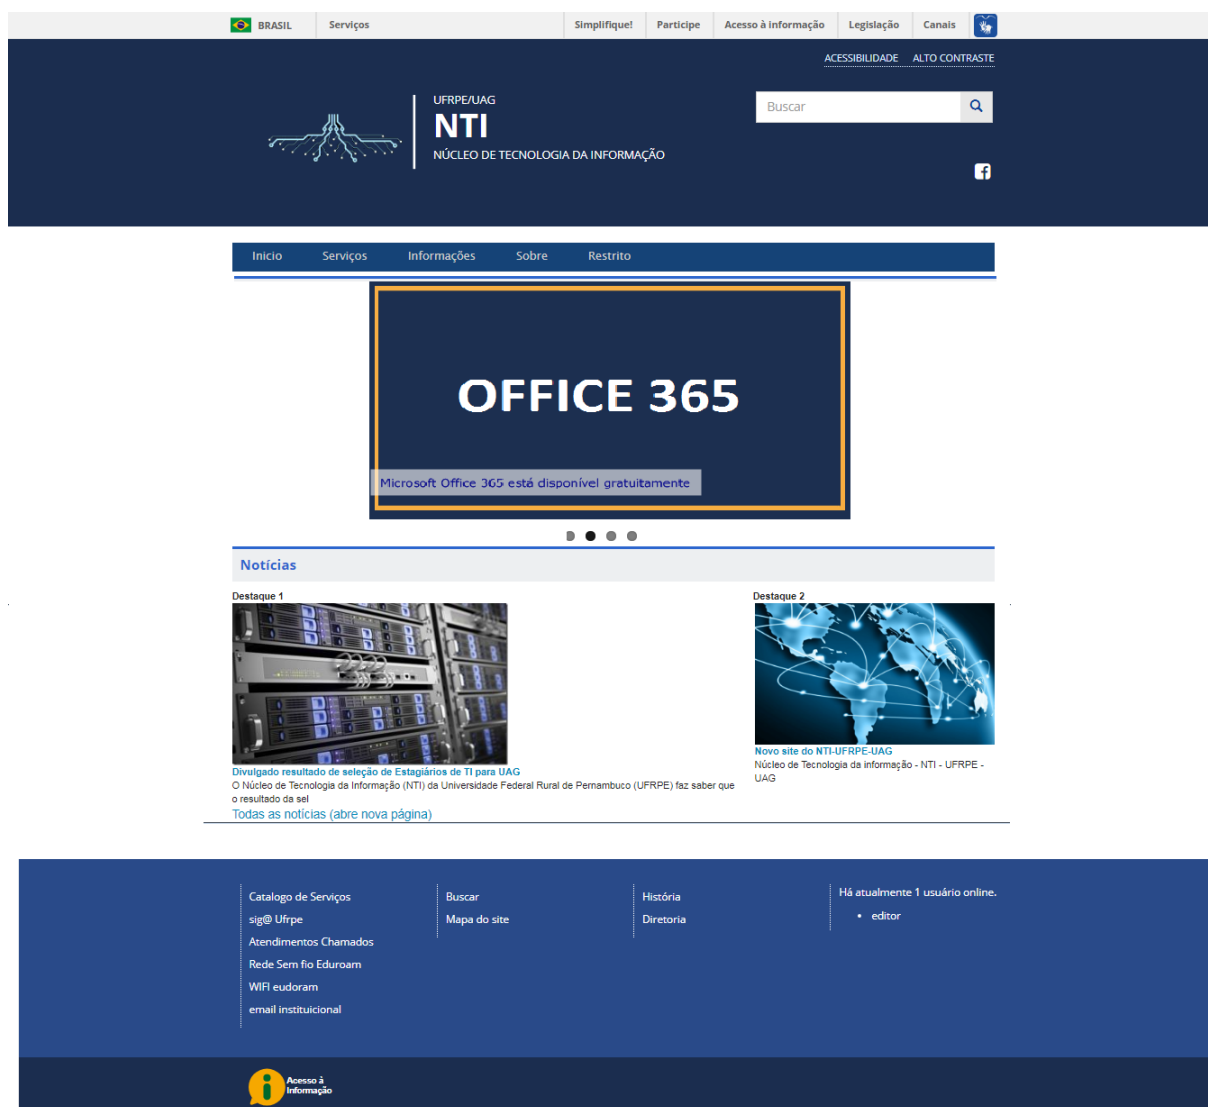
BRASIL Serviços Simplifique! Participe Acesso à informação Legislação Canais

ACESSIBILIDADE ALTO CONTRASTE

UFRPE/UAG
NTI
NÚCLEO DE TECNOLOGIA DA INFORMAÇÃO

Buscar

Inicio Serviços Informações Sobre Restrito

OFFICE 365

Microsoft Office 365 está disponível gratuitamente

Notícias

Destaque 1

Divulgado resultado de seleção de Estagiários de TI para UAG
O Núcleo de Tecnologia da Informação (NTI) da Universidade Federal Rural de Pernambuco (UFRPE) faz saber que o resultado da sel

Destaque 2

Novo site do NTI-UFRPE-UAG
Núcleo de Tecnologia da informação - NTI - UFRPE - UAG

Todas as notícias (abre nova página)

Catalogo de Serviços
sig@ Ufrpe
Atendimentos Chamados
Rede Sem fio Eduroam
WIFI eudoram
email instituicional

Buscar
Mapa do site

História
Diretoria

Há atualmente 1 usuário online.
• editor

Acesso à Informação